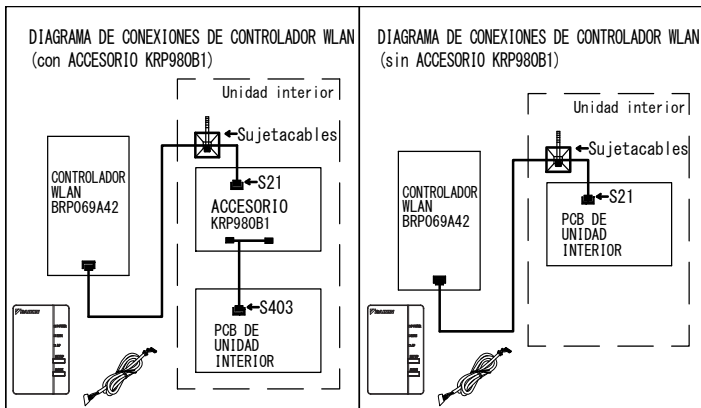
DIAGRAMA DE CONEXIONES DE CONTROLADOR WLAN
(con ACCESORIO KRP980B1)

Unidad interior

Sujetacables

CONTROLADOR WLAN BRP069A42

S21

ACCESORIO KRP980B1

S403

PCB DE UNIDAD INTERIOR

DIAGRAMA DE CONEXIONES DE CONTROLADOR WLAN
(sin ACCESORIO KRP980B1)

Unidad interior

Sujetacables

CONTROLADOR WLAN BRP069A42

S21

PCB DE UNIDAD INTERIOR